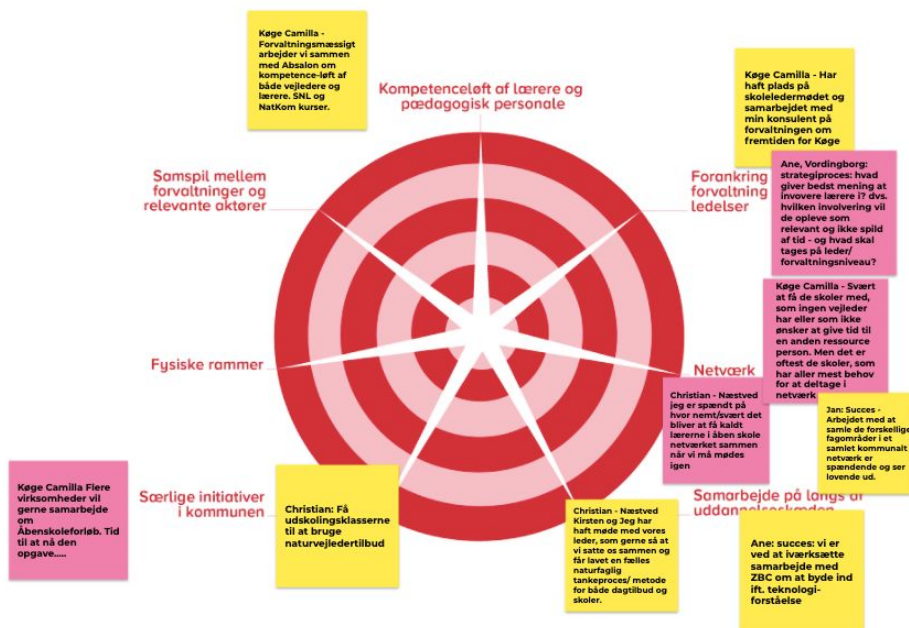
Køge Camilla - Forvaltningsmæssigt arbejder vi sammen med Absalon om kompetence-løft af både vejledere og lærere. SNL og NatKom kurser.

Kompetenceløft af lærere og pædagogisk personale

Køge Camilla - Har haft plads på skoleledermødet og samarbejdet med min konsulent på forvaltningen om fremtiden for Køge

Samspil mellem forvaltninger og relevante aktører

Forankring forvaltning ledelser

Ane, Vordingborg: strategiproces: hvad giver bedst mening at invovere lærere i? dvs. hvilken involvering vil de opleve som relevant og ikke spild af tid - og hvad skal tages på leder/ forvaltningsniveau?

Køge Camilla - Svært at få de skoler med, som ingen vejleder har eller som ikke ønsker at give tid til en anden ressource person. Men det er oftest de skoler, som har aller mest behov for at deltage i netværk

Fysiske rammer

Netværk

Christian - Næstved jeg er spændt på hvor nemt/svært det bliver at få kaldt lærerne i åben skole netværket sammen når vi må mødes igen

Jan: Succes - Arbejdet med at samle de forskellige fagområder i et samlet kommunalt netværk er spændende og ser lovende ud.

Køge Camilla Flere virksomheder vil gerne samarbejde om Åbenskoleforløb. Tid til at nå den opgave.....

Særlige initiativer i kommunen

Christian: Få udskolingsklasserne til at bruge naturvejledertilbud

Samarbejde på langs af uddannelsesk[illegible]

Christian - Næstved Kirsten og Jeg har haft møde med vores leder, som gerne så at vi satte os sammen og får lavet en fælles naturfaglig tankeproces/ metode for både dagtilbud og skoler.

Ane: succes: vi er ved at iværksætte samarbejde med ZBC om at byde ind ift. teknologi-forståelse